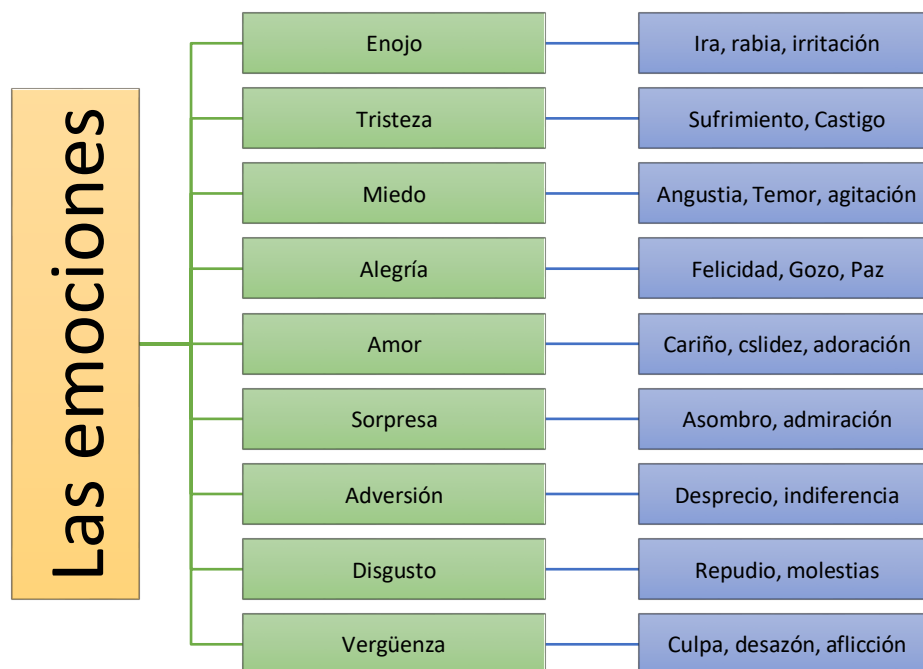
Las emociones

Enojo
Ira, rabia, irritación

Tristeza
Sufrimiento, Castigo

Miedo
Angustia, Temor, agitación

Alegría
Felicidad, Gozo, Paz

Amor
Cariño, cslidez, adoración

Sorpresa
Asombro, admiración

Adversión
Desprecio, indiferencia

Disgusto
Repudio, molestias

Vergüenza
Culpa, desazón, aflicción